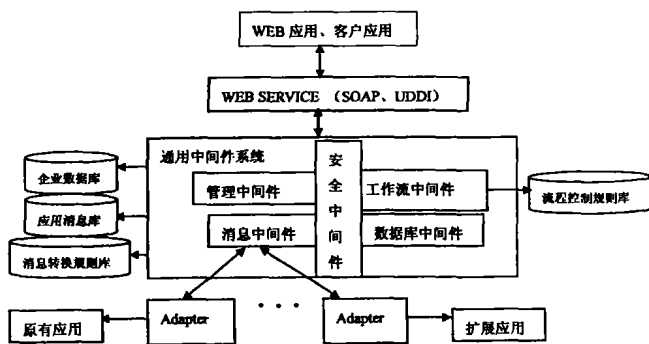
WEB 应用、客户应用

WEB SERVICE （SOAP、UDDI）

通用中间件系统

企业数据库

应用消息库

消息转换规则库

管理中间件

消息中间件

安全中间件

工作流中间件

数据库中间件

流程控制规则库

Adapter

• • •

Adapter

原有应用

扩展应用